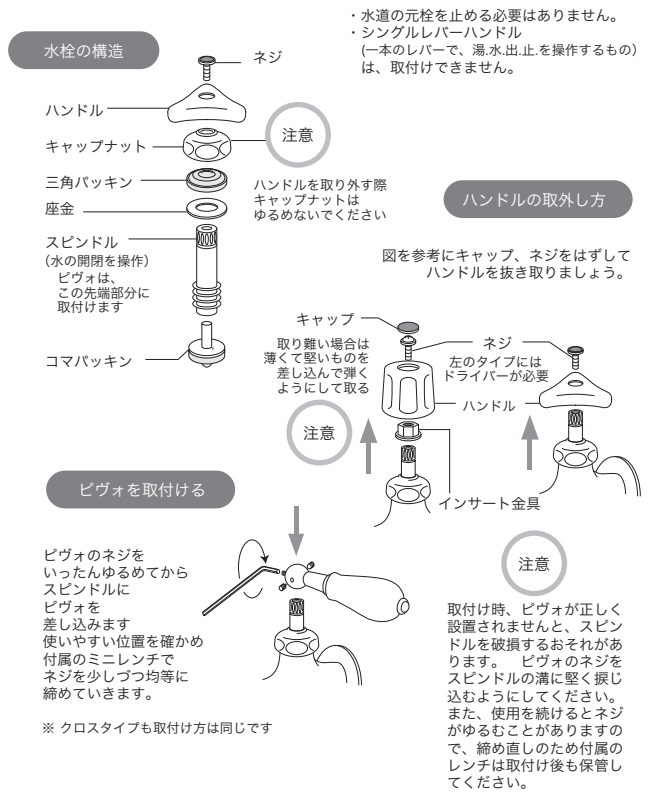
・水道の元栓を止める必要はありません。
・シングルレバーハンドル
(一本のレバーで、湯.水.出.止.を操作するもの)
は、取付けできません。

水栓の構造

ネジ

ハンドル

キャップナット

注意

ハンドルを取り外す際
キャップナットは
ゆるめないでください

三角パッキン

座金

スピンドル
(水の開閉を操作)
ピヴォは、
この先端部分に
取付けます

コマパッキン

ハンドルの取外し方

図を参考にキャップ、ネジをはずして
ハンドルを抜き取りましょう。

キャップ

取り離い場合は
薄くて堅いものを
差し込んで弾く
ようにして取る

ネジ

左のタイプには
ドライバーが必要

ハンドル

注意

インサート金具

ピヴォを取付ける

ピヴォのネジを
いったんゆるめてから
スピンドルに
ピヴォを
差し込みます
使いやすい位置を確かめ
付属のミニレンチで
ネジを少しづつ均等に
締めていきます。

※ クロスタイプも取付け方は同じです

注意

取付け時、ピヴォが正しく設置されませんと、スピンドルを破損するおそれがあります。 ピヴォのネジをスピンドルの溝に堅く捩じ込むようにしてください。
また、使用を続けるとネジがゆるむことがありますので、締め直しのため付属のレンチは取付け後も保管してください。